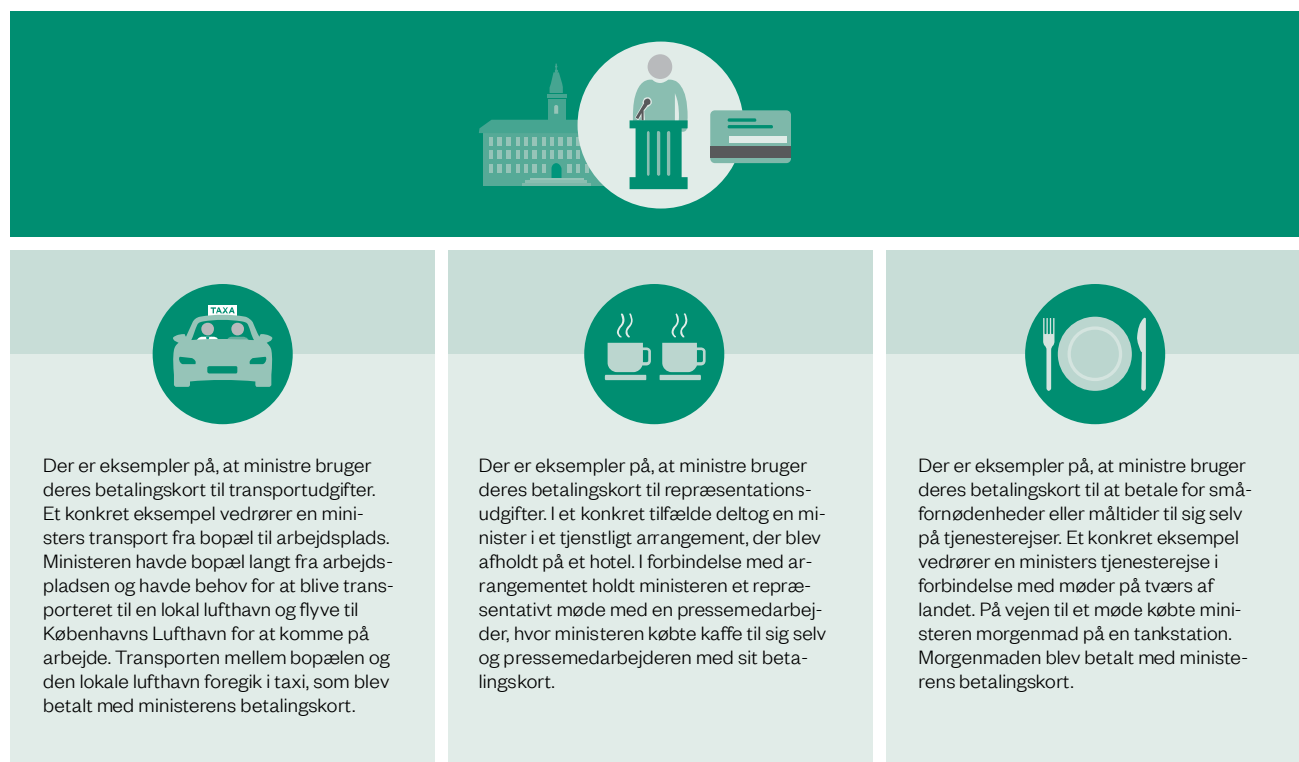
TAXA

Der er eksempler på, at ministre bruger deres betalingskort til transportudgifter. Et konkret eksempel vedrører en ministers transport fra bopæl til arbejdsplads. Ministeren havde bopæl langt fra arbejdspladsen og havde behov for at blive transporteret til en lokal lufthavn og flyve til Københavns Lufthavn for at komme på arbejde. Transporten mellem bopælen og den lokale lufthavn foregik i taxi, som blev betalt med ministerens betalingskort.

Der er eksempler på, at ministre bruger deres betalingskort til repræsentationsudgifter. I et konkret tilfælde deltog en minister i et tjenstligt arrangement, der blev afholdt på et hotel. I forbindelse med arrangementet holdt ministeren et repræsentativt møde med en pressemedarbejder, hvor ministeren købte kaffe til sig selv og pressemedarbejderen med sit betalingskort.

Der er eksempler på, at ministre bruger deres betalingskort til at betale for småfornødenheder eller måltider til sig selv på tjenesterejser. Et konkret eksempel vedrører en ministers tjenesterejse i forbindelse med møder på tværs af landet. På vejen til et møde købte ministeren morgenmad på en tankstation. Morgenmaden blev betalt med ministerens betalingskort.